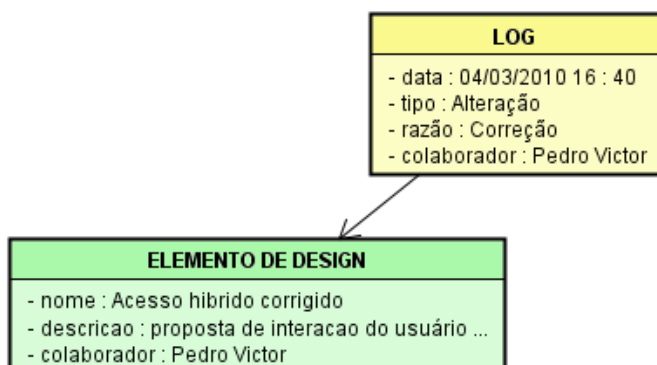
LOG

- data : 04/03/2010 16 : 40
- tipo : Alteração
- razão : Correção
- colaborador : Pedro Victor

ELEMENTO DE DESIGN

- nome : Acesso hibrido corrigido
- descricao : proposta de interacao do usuário ...
- colaborador : Pedro Victor